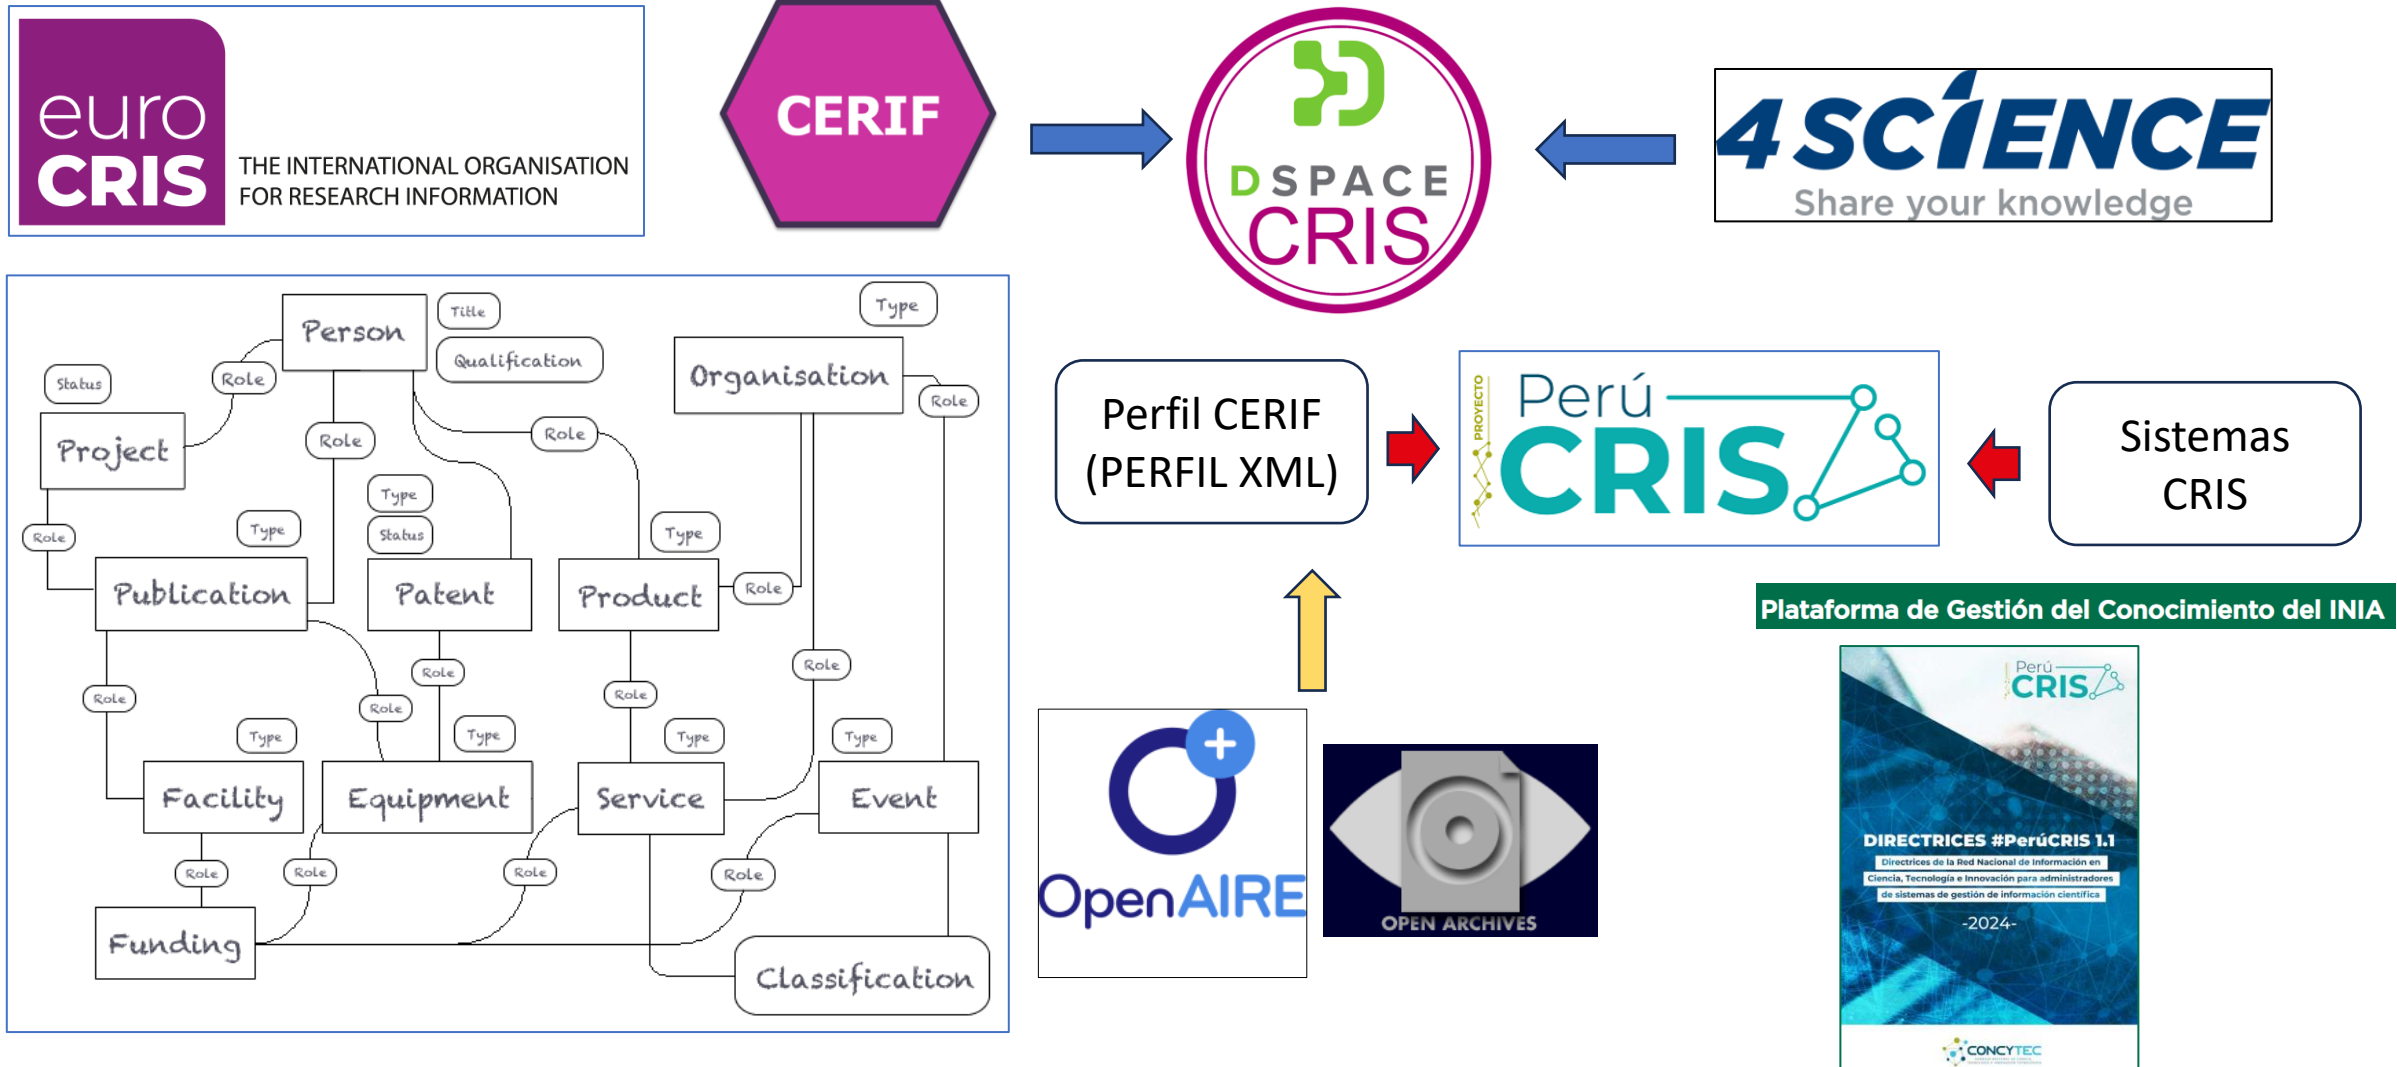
euro CRIS THE INTERNATIONAL ORGANISATION FOR RESEARCH INFORMATION

CERIF

DSPACE CRIS

4SCIENCE Share your knowledge

Person
Title
Qualification
Type
Organisation
Status
Role
Role
Role
Role
Project
Role
Type
Type
Status
Role
Type
Publication
Patent
Product
Role
Role
Role
Role
Role
Role
Type
Type
Type
Type
Facility
Equipment
Service
Event
Role
Role
Role
Role
Funding
Classification

Perfil CERIF (PERFIL XML)

PROYECTO Perú CRIS

Sistemas CRIS

Plataforma de Gestión del Conocimiento del INIA

OpenAIRE

OPEN ARCHIVES

Perú CRIS
DIRECTRICES #PerúCRIS 1.1
Directrices de la Red Nacional de Información en Ciencia, Tecnología e Innovación para administradores de sistemas de gestión de información científica
-2024-
CONCYTEC